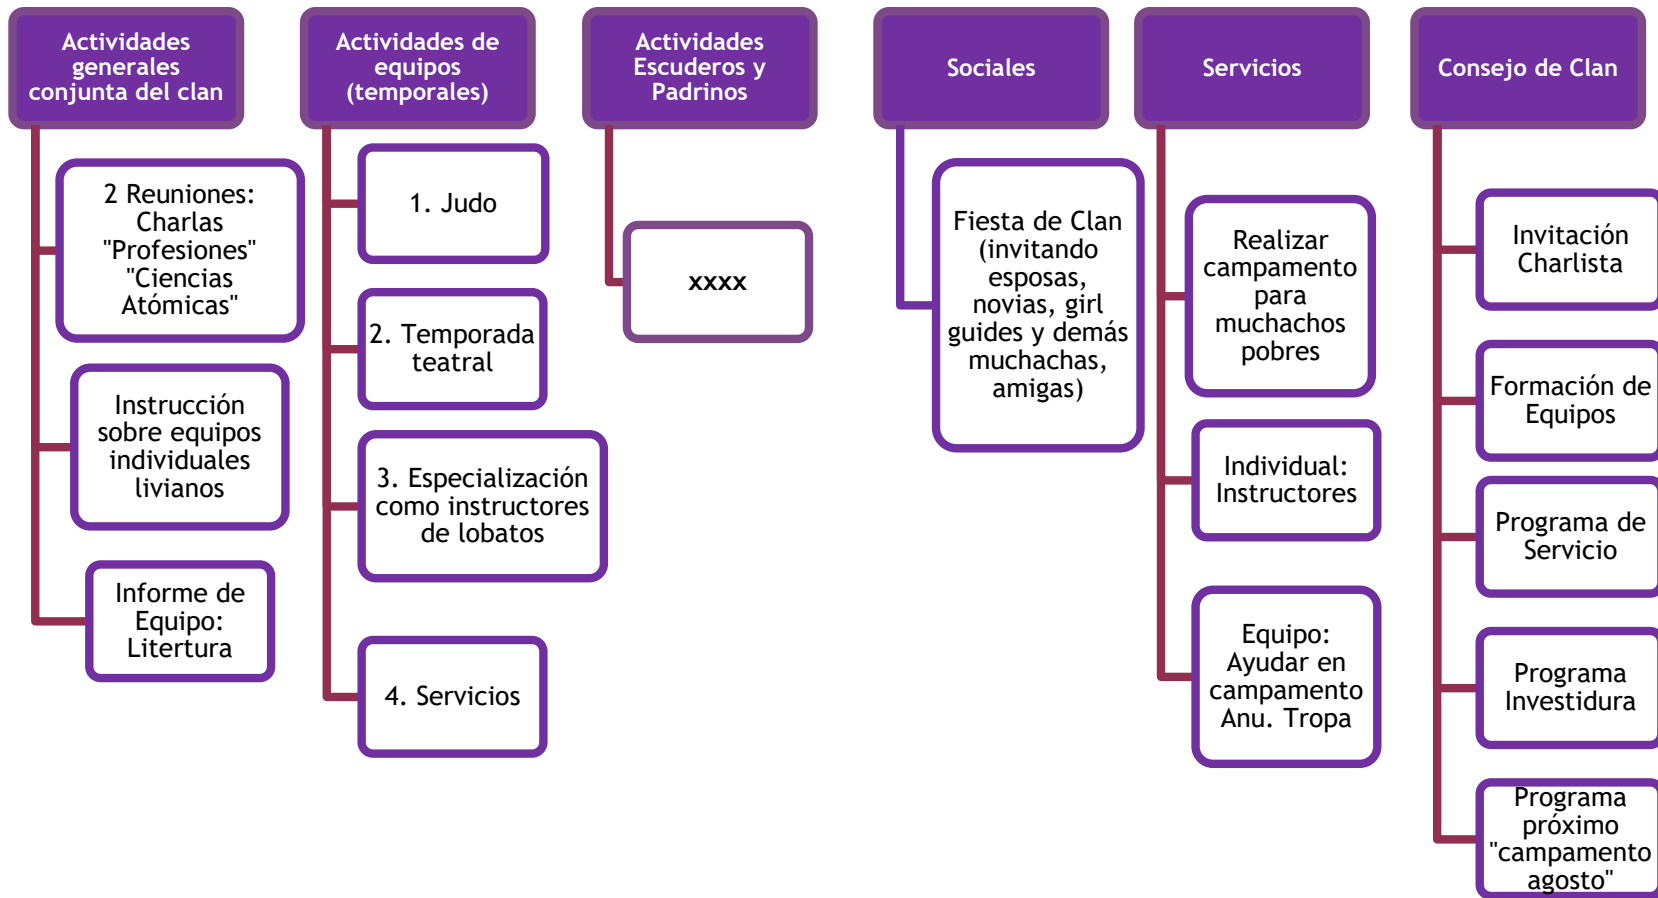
Actividades generales conjunta del clan

2 Reuniones: Charlas "Profesiones" "Ciencias Atómicas"

Instrucción sobre equipos individuales livianos

Informe de Equipo: Litertura

Actividades de equipos (temporales)

1. Judo

2. Temporada teatral

3. Especialización como instructores de lobatos

4. Servicios

Actividades Escuderos y Padrinos

xxxx

Sociales

Fiesta de Clan (invitando esposas, novias, girl guides y demás muchachas, amigas)

Servicios

Realizar campamento para muchachos pobres

Individual: Instructores

Equipo: Ayudar en campamento Anu. Tropa

Consejo de Clan

Invitación Charlista

Formación de Equipos

Programa de Servicio

Programa Investidura

Programa próximo "campamento agosto"